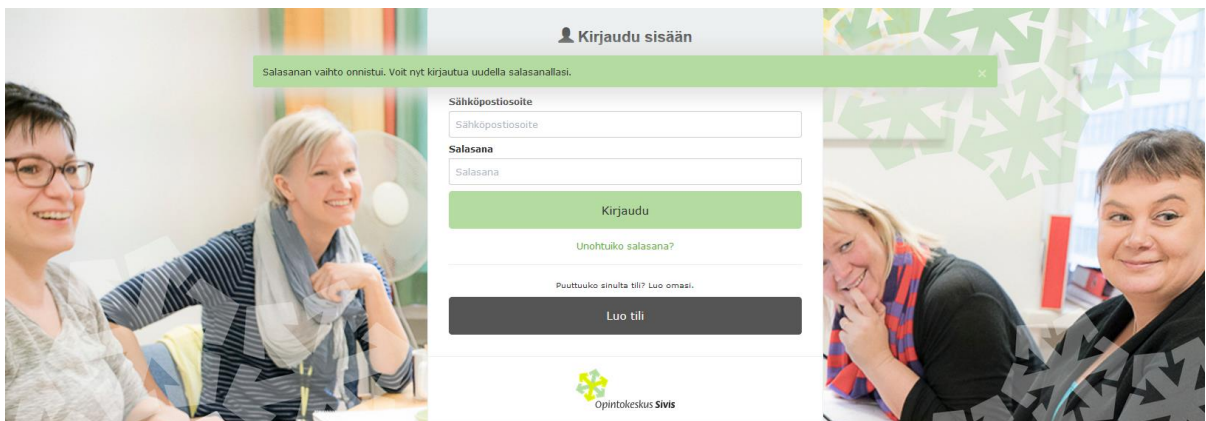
Kirjaudu sisään

Salasanan vaihto onnistui. Voit nyt kirjautua uudella salasanallasi.

×

Sähköpostiosoite

Sähköpostiosoite

Salasana

Salasana

Kirjaudu

Unohtuiko salasana?

Puuttuuko sinulta tili? Luo omasi.

Luo tili

Opintokeskus Sivis